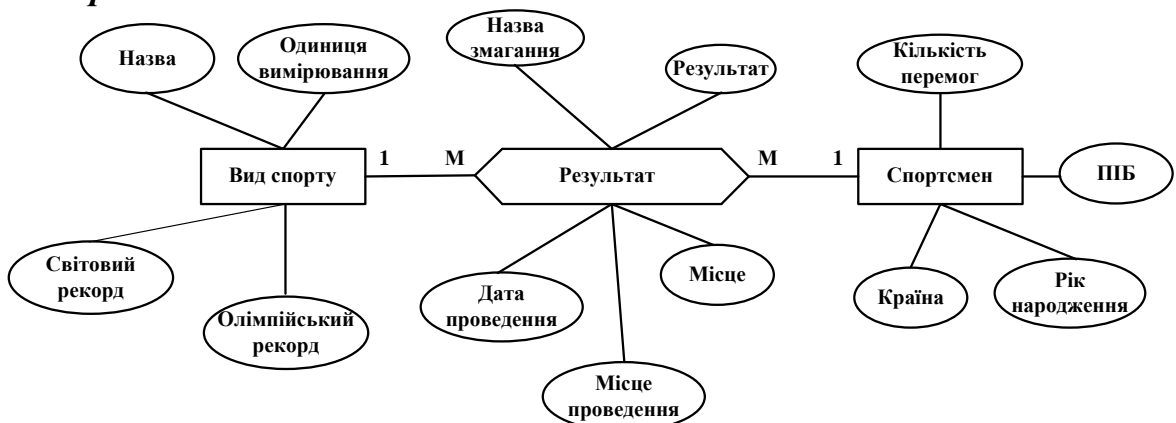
Назва

Одиниця вимірювання

Назва змагання

Результат

Кількість перемог

Вид спорту

1

М

Результат

М

1

Спортсмен

ПІБ

Світовий рекорд

Олімпійський рекорд

Дата проведення

Місце

Місце проведення

Країна

Рік народження